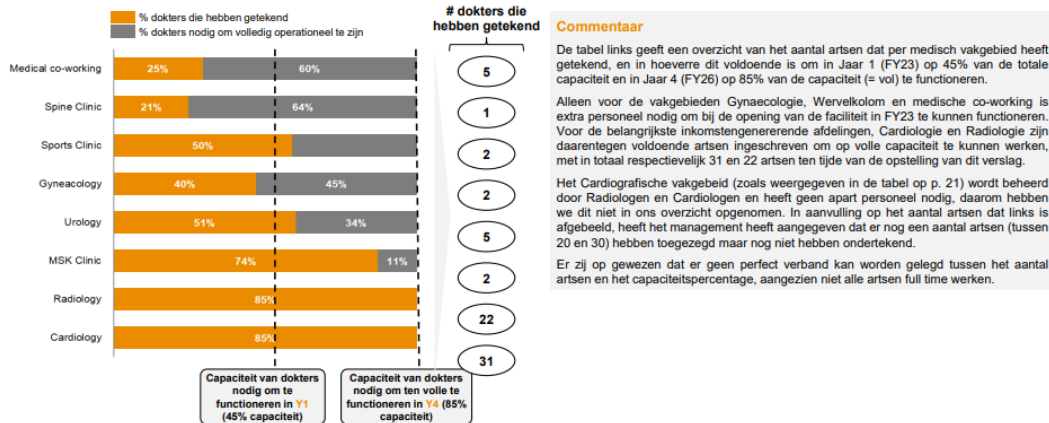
% dokters die hebben getekend
% dokters nodig om volledig operationeel te zijn

| | | |
|---|---|---|
| Medical co-working | 25% | 60% |
| Spine Clinic | 21% | 64% |
| Sports Clinic | 50% | |
| Gyneacology | 40% | 45% |
| Urology | 51% | 34% |
| MSK Clinic | 74% | 11% |
| Radiology | 85% | |
| Cardiology | 85% | |

Capaciteit van dokters nodig om te functioneren in Y1 (45% capaciteit)

Capaciteit van dokters nodig om ten volle te functioneren in Y4 (85% capaciteit)

# dokters die hebben getekend

5
1
2
2
5
2
22
31

Commentaar

De tabel links geeft een overzicht van het aantal artsen dat per medisch vakgebied heeft getekend, en in hoeverre dit voldoende is om in Jaar 1 (FY23) op 45% van de totale capaciteit en in Jaar 4 (FY26) op 85% van de capaciteit (= vol) te functioneren.

Alleen voor de vakgebieden Gynaecologie, Wervelkolom en medische co-working is extra personeel nodig om bij de opening van de faciliteit in FY23 te kunnen functioneren. Voor de belangrijkste inkomstengenererende afdelingen, Cardiologie en Radiologie zijn daarentegen voldoende artsen ingeschreven om op volle capaciteit te kunnen werken, met in totaal respectievelijk 31 en 22 artsen ten tijde van de opstelling van dit verslag.

Het Cardiografische vakgebeid (zoals weergegeven in de tabel op p. 21) wordt beheerd door Radiologen en Cardiologen en heeft geen apart personeel nodig, daarom hebben we dit niet in ons overzicht opgenomen. In aanvulling op het aantal artsen dat links is afgebeeld, heeft het management heeft aangegeven dat er nog een aantal artsen (tussen 20 en 30) hebben toegezegd maar nog niet hebben ondertekend.

Er zij op gewezen dat er geen perfect verband kan worden gelegd tussen het aantal artsen en het capaciteitspercentage, aangezien niet alle artsen full time werken.